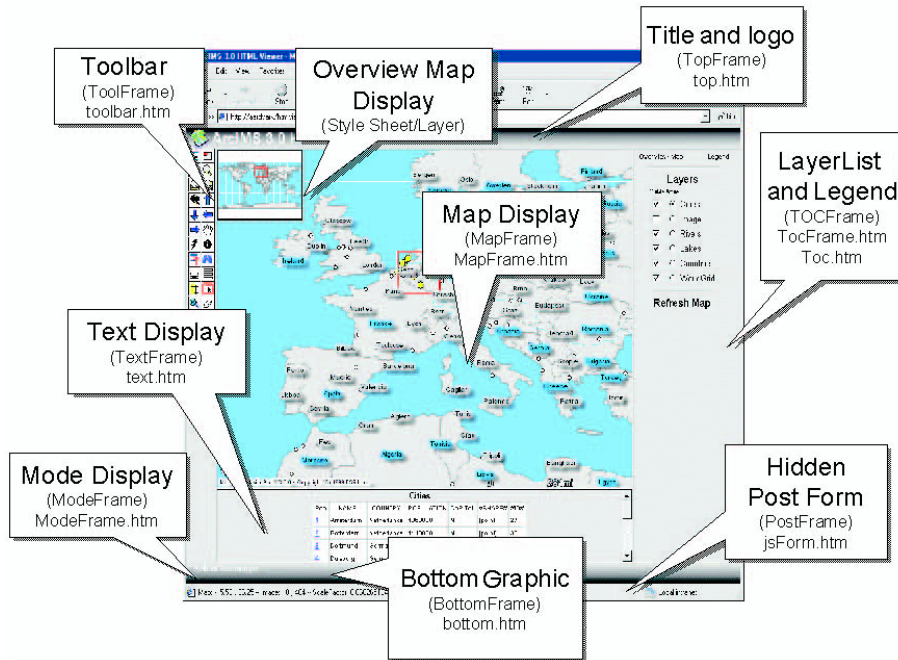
Toolbar
(ToolFrame)
toolbar.htm

Overview Map Display
(Style Sheet/Layer)

Title and logo
(TopFrame)
top.htm

LayerList and Legend
(TOCFrame)
TocFrame.htm
Toc.htm

Map Display
(MapFrame)
MapFrame.htm

Text Display
(TextFrame)
text.htm

Mode Display
(ModeFrame)
ModeFrame.htm

Hidden Post Form
(PostFrame)
jsForm.htm

Bottom Graphic
(BottomFrame)
bottom.htm

ArcIMS 3.0

Layers

Cities

Refresh Map